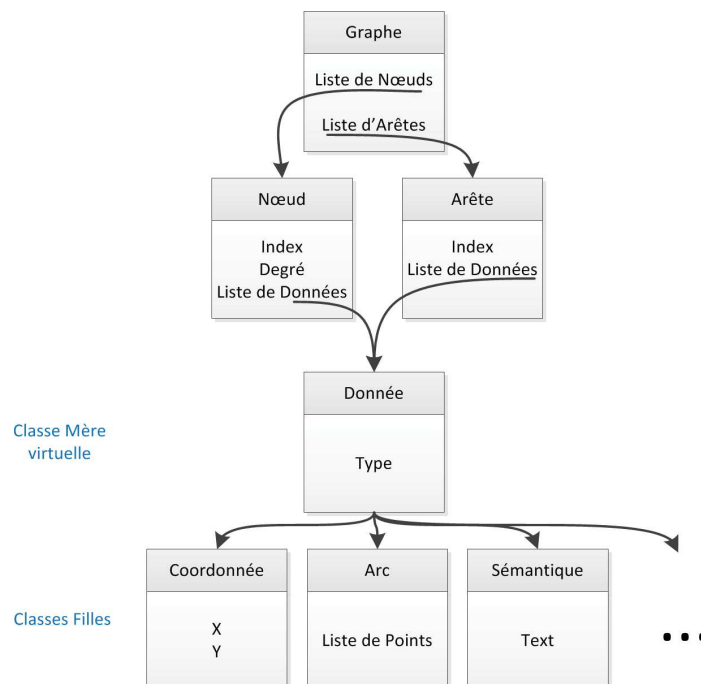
Graphe

Liste de Nœuds
Liste d'Arêtes

Nœud

Index
Degré
Liste de Données

Arête

Index
Liste de Données

Classe Mère virtuelle

Donnée

Type

Classes Filles

Coordonnée

X
Y

Arc

Liste de Points

Sémantique

Text

• • •